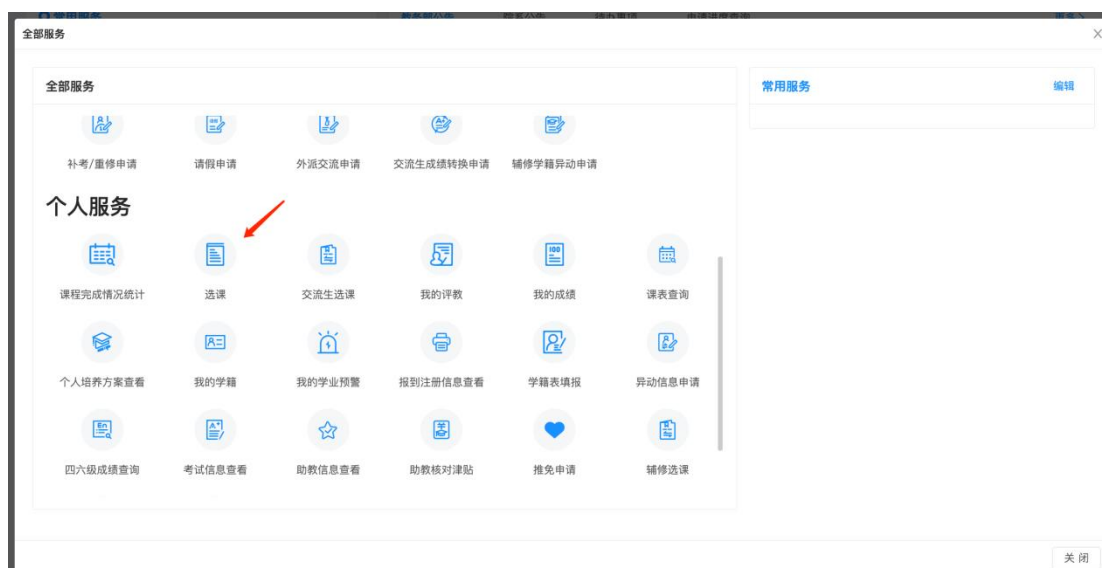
全部服务

全部服务

补考/重修申请
请假申请
外派交流申请
交流生成绩转换申请
辅修学籍异动申请

个人服务

课程完成情况统计
选课
交流生选课
我的评教
我的成绩
课表查询

个人培养方案查看
我的学籍
我的学业预警
报到注册信息查看
学籍表填报
异动信息申请

四六级成绩查询
考试信息查看
助教信息查看
助教核对津贴
推免申请
辅修选课

常用服务
编辑

关 闭